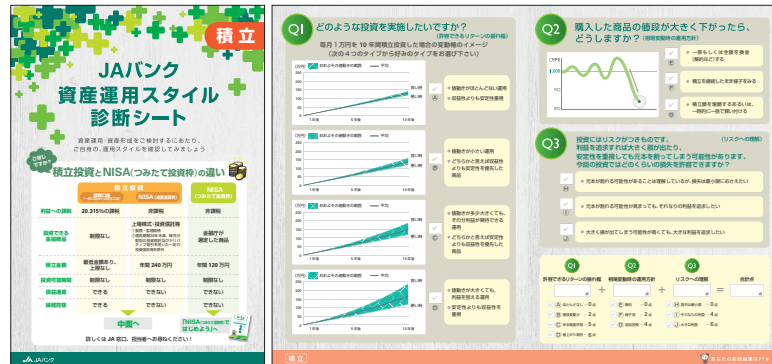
積立

JAバンク
資産運用スタイル
診断シート

資産運用・資産形成をご検討するにあたり、ご自身の運用スタイルを確認してみましょう

積立投資とNISA(つみかえ投資枠)の違い

| | 積立投資 | NISA(つみたて投資枠) |
|---|---|---|
| 利益への課税 | 20.315%の課税 | 非課税 | 非課税 |
| 投資できる金融商品 | 制限なし | 上場株式・投資信託等 | 金融庁が選定した商品 |
| 積立金額 | 最低金額あり、上限なし | 年間 240 万円 | 年間 120 万円 |
| 投資可能期間 | 制限なし | 制限なし | 制限なし |
| 換金 | できる | できる | できる |
| 損益通算 | できる | できません | できません |

中面へ

詳しくは JA 窓口、担当者へお問合せください!

JAバンク

Q1 どのような投資を実施したいですか? (許容できるリターンの振れ幅)

毎月 1 万円を 10 年間積立投資した場合の変動幅のイメージ (次の4つのタイプから好みのタイプをお選び下さい)

A 振動がほとんどない運用
収益性よりも安定性を重視

B 振動が小さい運用
どちらかと言えば収益性よりも安定性を優先した商品

C 振動が多少大きくても、その分利益が期待できる運用
どちらかと言えば収益性よりも安定性を優先した商品

D 振動が大きくても、利益を狙える運用
安定性よりも収益性を重視

Q2 購入した商品の値段が大きく下がったら、どうしますか? (価格変動時の運用方針)

一部もしくは全額を換金(解約など)する
積立を継続したまま様子を見る
積立額を増額するあるいは、一時的に一括で買い付ける

Q3 投資にはリスクがつきものです。 (リスクへの理解)
利益を追求すれば大きく損が出たり、安定性を重視しても元本を割ってしまう可能性があります。
今回の投資ではどのくらいの損失を許容できますか?

元本が割れる可能性があることは理解しているが、損失は最小限におさえたい
元本が割れる可能性が高まっても、それなりの利益を追求したい
大きく損が出てしまう可能性が高まっても、大きな利益を追求したい

Q1 許容できるリターンの振れ幅 + Q2 相場変動時の運用方針 + Q3 リスクへの理解 = 合計点

積立

あなたの診断結果は??